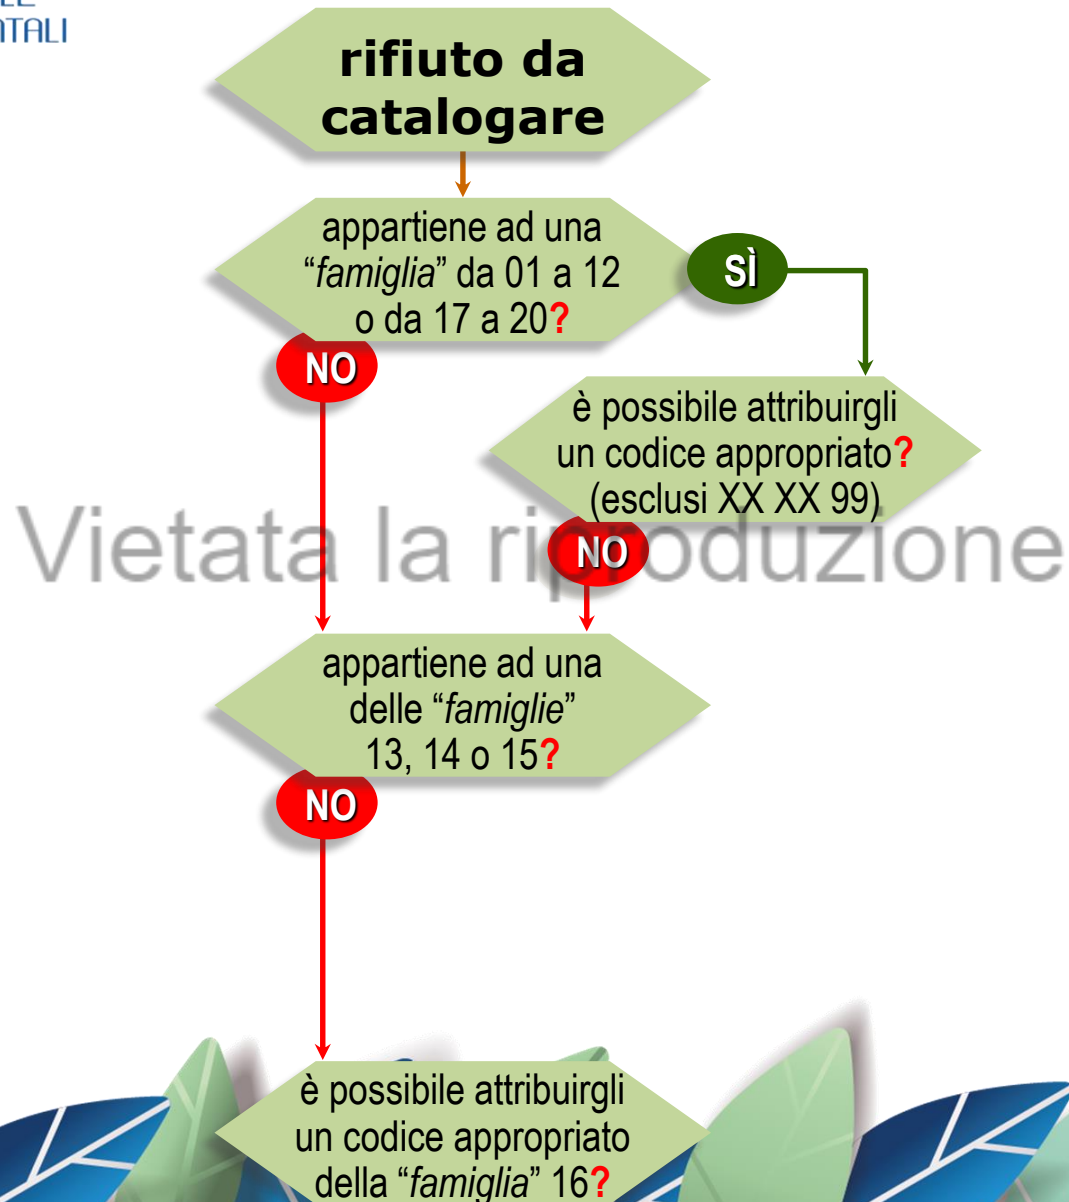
LE
NTALI

rifiuto da catalogare

appartiene ad una "*famiglia*" da 01 a 12 o da 17 a 20?

SÌ

NO

è possibile attribuirgli un codice appropriato? (esclusi XX XX 99)

Vietata la riproduzione

NO

appartiene ad una delle "*famiglie*" 13, 14 o 15?

NO

è possibile attribuirgli un codice appropriato della "*famiglia*" 16?